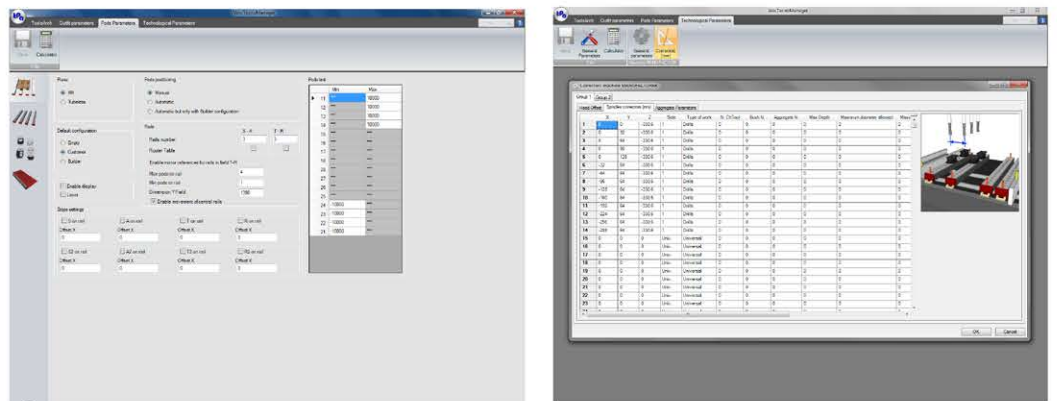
Toolsfork Quilt parameters Pods Parameters Technological Parameters

Save Calculate

Pods

Pods positioning

Manual

Automatic

Default configuration

Pods

Enable display

Stops settings

Pods test

Min

Max

10000

Toolsfork Quilt parameters Pods Parameters Technological Parameters

Group 1 Group 2

OK Cancel